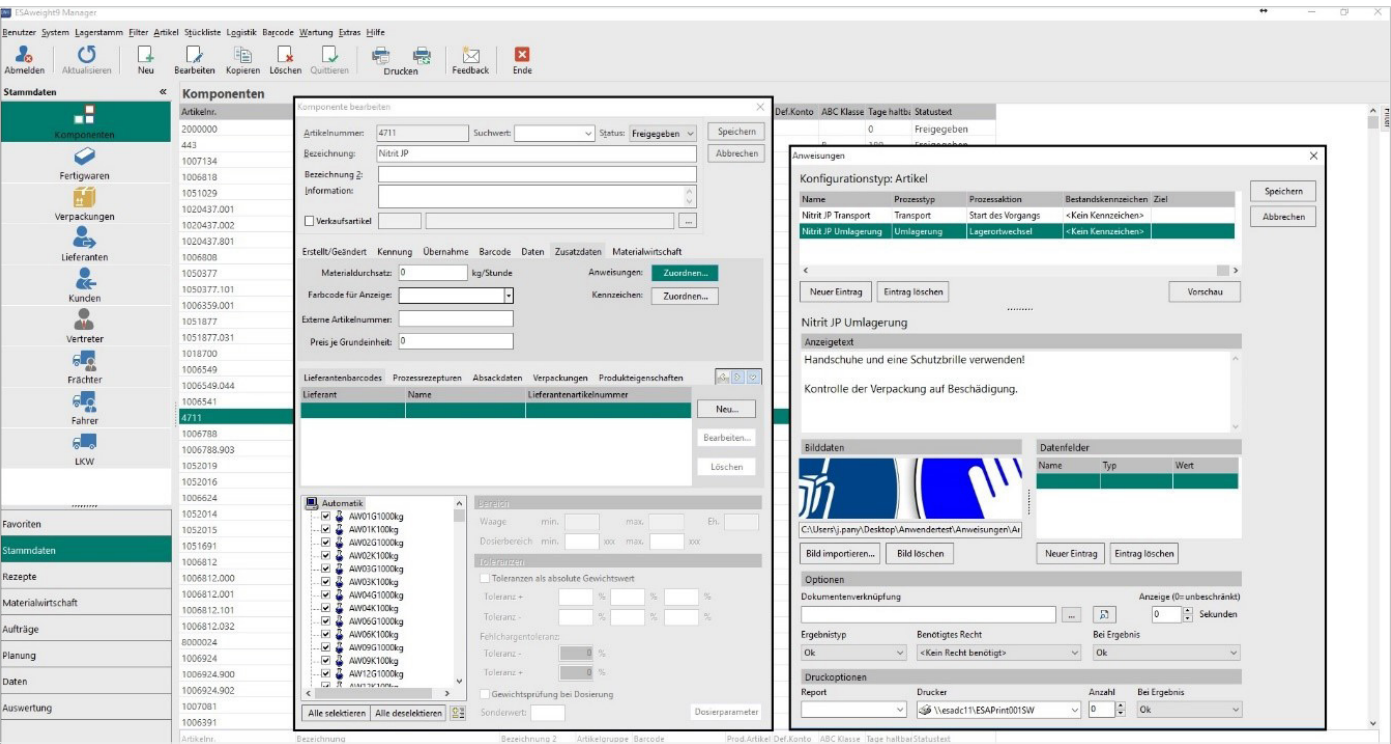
ESAweight9 Manager

Benutzer System Lagerstamm Filter Artikel Stückliste Logistik Barcode Wartung Extras Hilfe

Abmelden Aktualisieren Neu Bearbeiten Kopieren Löschen Quittieren Drucken Feedback Ende

Stammdaten

Komponenten
Fertigwaren
Verpackungen
Lieferanten
Kunden
Vertreter
Frächter
Fahrer
LKW

Favoriten
Stammdaten
Rezepte
Materialwirtschaft
Aufträge
Planung
Daten
Auswertung

Komponenten

| Artikelnr. |
|---|
| 2000000 |
| 443 |
| 1007134 |
| 1006818 |
| 1051029 |
| 1020437.001 |
| 1020437.002 |
| 1020437.801 |
| 1006808 |
| 1050377 |
| 1050377.101 |
| 1006359.001 |
| 1051877 |
| 1051877.031 |
| 1018700 |
| 1006549 |
| 1006549.044 |
| 1006541 |
| 4711 |
| 1006788 |
| 1006788.903 |
| 1052019 |
| 1052016 |
| 1006624 |
| 1052014 |
| 1052015 |
| 1051691 |
| 1006812 |
| 1006812.000 |
| 1006812.001 |
| 1006812.101 |
| 1006812.032 |
| 8000024 |
| 1006924 |
| 1006924.900 |
| 1006924.902 |
| 1007081 |
| 1006391 |

Def.Konto ABC Klasse Tage haltbar Statustext
0 Freigegeben

Artikelnr. Bezeichnung Bezeichnung 2 Artikelgruppe Barcode Prod.Artikel Def.Konto ABC Klasse Tage haltbar Statustext

Komponente bearbeiten

Artikelnummer: 4711 Suchwert: Status: Freigegeben Speichern
Bezeichnung: Nitrit JP Abbrechen
Bezeichnung 2:
Information:
Verkaufsartikel

Erstellt/Geändert Kennung Übernahme Barcode Daten Zusatzdaten Materialwirtschaft

Materialdurchsatz: 0 kg/Stunde Anweisungen: Zuordnen...
Farbcode für Anzeige: Kennzeichen: Zuordnen...
Externe Artikelnummer:
Preis je Grundeinheit: 0

Lieferantenbarcodes Prozessrezepturen Absackdaten Verpackungen Produkteigenschaften

| Lieferant | Name | Lieferantenartikelnummer |
|---|---|---|

Neu... Bearbeiten... Löschen

Automatik
AW01G1000kg
AW01K100kg
AW02G1000kg
AW02K100kg
AW03G1000kg
AW03K100kg
AW04G1000kg
AW04K100kg
AW06G1000kg
AW06K100kg
AW09G1000kg
AW09K100kg
AW12G1000kg

Bereiche
Waage min. max. Ein.
Dosierbereich min. xxx max. xxx
Toleranzen
Toleranzen als absolute Gewichtswert
Toleranz + % % %
Toleranz - % % %
Fehlchargentoleranz
Toleranz - 0 %
Toleranz + 0 %
Gewichtsprüfung bei Dosierung
Sonderwert:

Alle selektieren Alle deselektieren Dosierparameter

Anweisungen

Konfigurationstyp: Artikel

| Name | Prozesstyp | Prozessaktion | Bestandskennzeichen | Ziel |
|---|---|---|---|---|
| Nitrit JP Transport | Transport | Start des Vorgangs | <Kein Kennzeichen> | |
| Nitrit JP Umlagerung | Umlagerung | Lagerortwechsel | <Kein Kennzeichen> | |

Speichern
Abbrechen

Neuer Eintrag Eintrag löschen Vorschau

Nitrit JP Umlagerung

Anzeigetext
Handschuhe und eine Schutzbrille verwenden!

Kontrolle der Verpackung auf Beschädigung.

Bilddaten
C:\Users\j.pany\Desktop\Anwendertest\Anweisungen\A
Bild importieren... Bild löschen

Datenfelder
| Name | Typ | Wert |
|---|---|---|

Neuer Eintrag Eintrag löschen

Optionen
Dokumentenverknüpfung Anzeige (0=unbeschränkt)
0 Sekunden
Ergebnistyp Benötigtes Recht Bei Ergebnis
Ok <Kein Recht benötigt> Ok

Druckoptionen
Report Drucker Anzahl Bei Ergebnis
\\esadc11\ESAPrint001SW 0 Ok